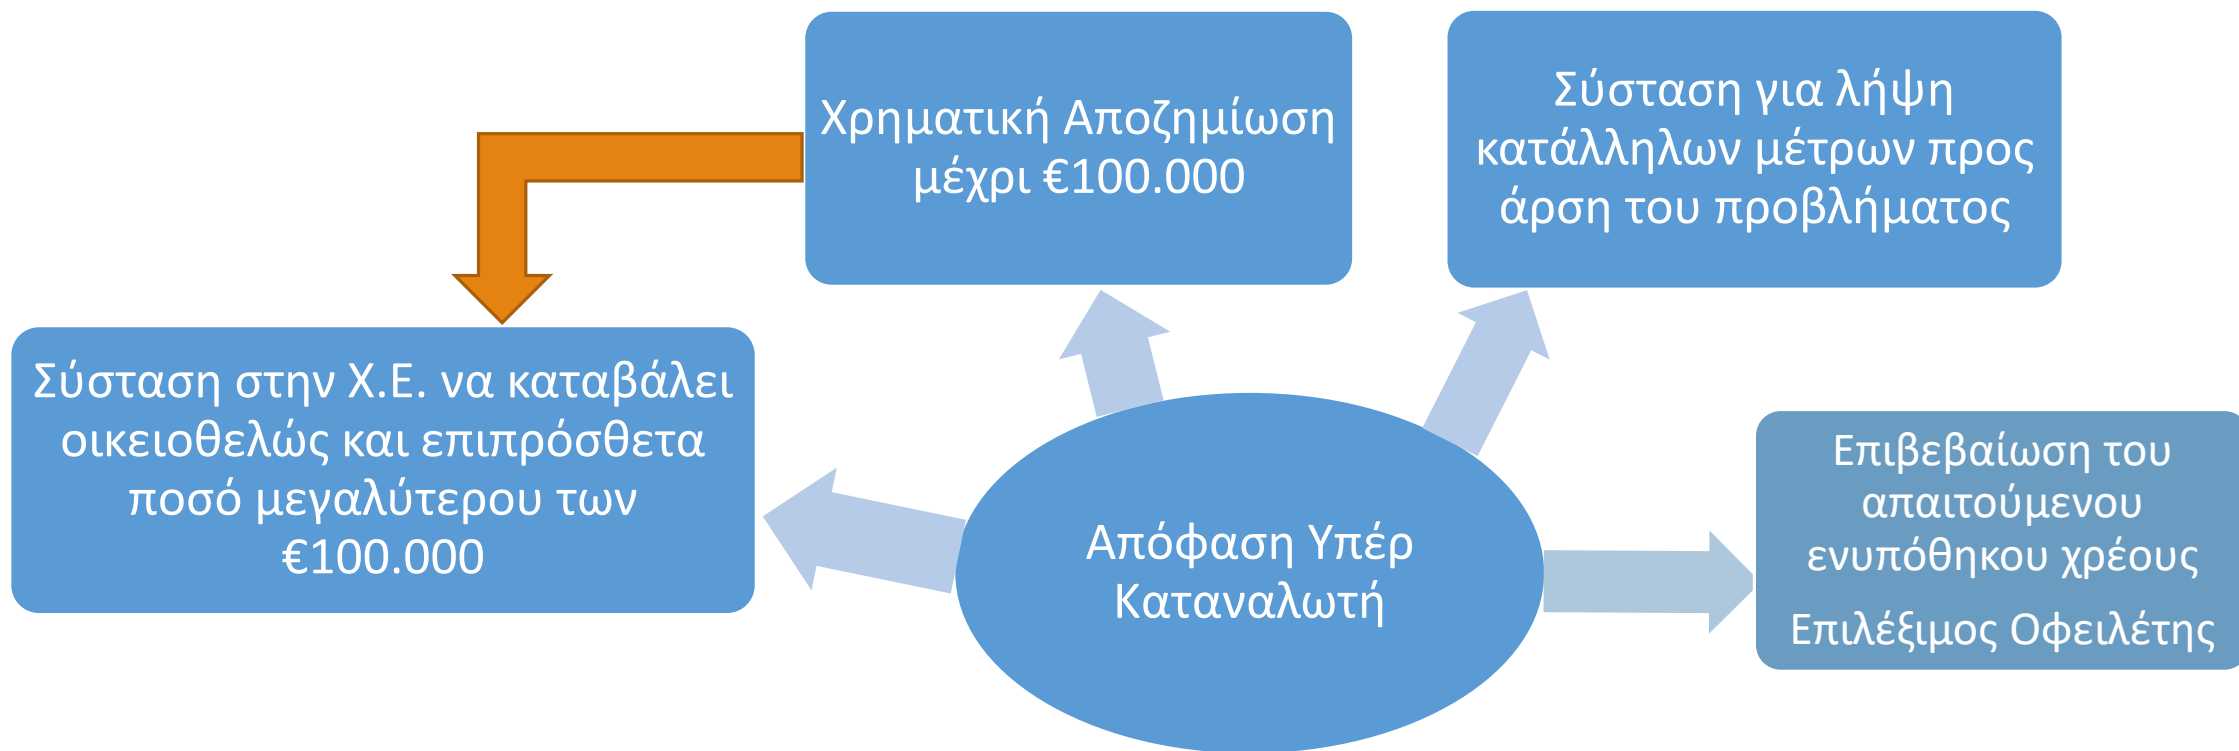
Χρηματική Αποζημίωση μέχρι €100.000

Σύσταση για λήψη κατάλληλων μέτρων προς άρση του προβλήματος

Σύσταση στην Χ.Ε. να καταβάλει οικειοθελώς και επιπρόσθετα ποσό μεγαλύτερου των €100.000

Απόφαση Υπέρ Καταναλωτή

Επιβεβαίωση του απαιτούμενου ενυπόθηκου χρέους

Επιλέξιμος Οφειλέτης